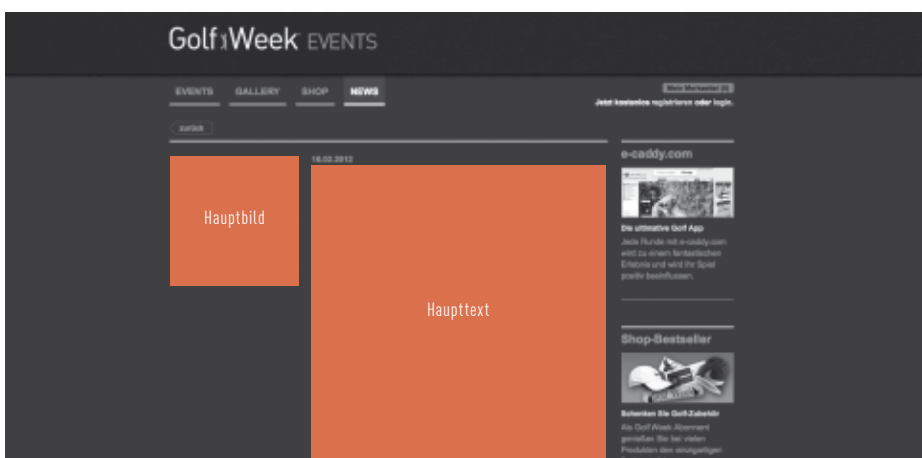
GolfWeek EVENTS

EVENTS GALLERY SHOP NEWS

Mein Merkzettel (0)

Jetzt kostenlos registrieren oder login.

zurück

16.02.2012

Hauptbild

Haupttext

e-caddy.com

Die ultimative Golf App

Jede Runde mit e-caddy.com wird zu einem fantastischen Erlebnis und wird Ihr Spiel positiv beeinflussen.

Shop-Bestseller

Schenken Sie Golf-Zubehör

Als Golf Week Abonnent genießen Sie bei vielen Produkten den einzigartigen